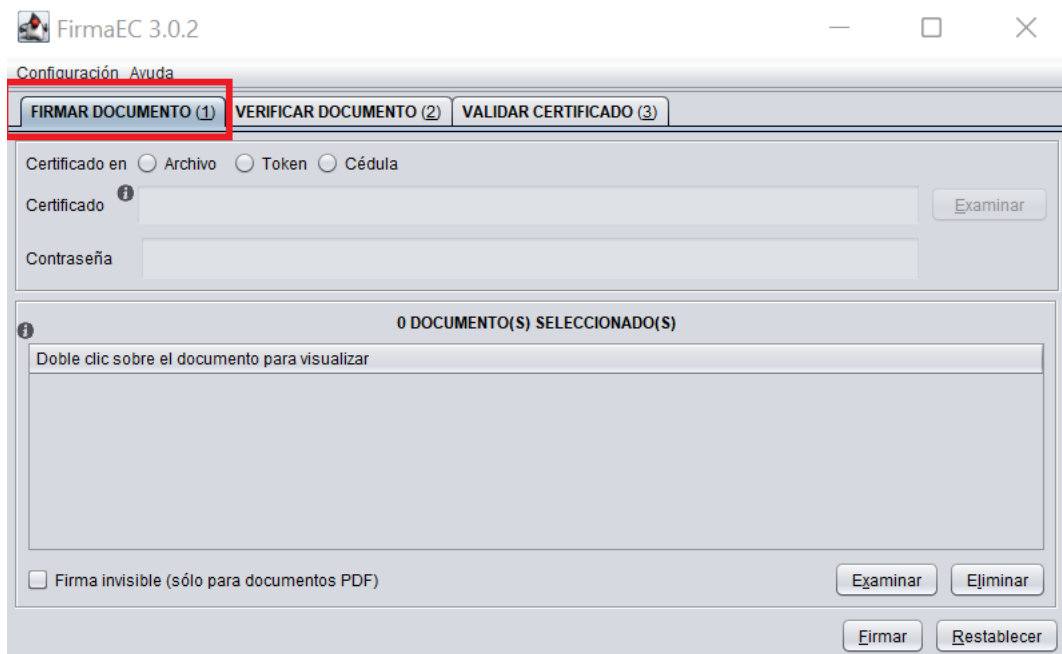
FirmaEC 3.0.2

Configuración Ayuda

FIRMAR DOCUMENTO (1) VERIFICAR DOCUMENTO (2) VALIDAR CERTIFICADO (3)

Certificado en Archivo Token Cédula

Certificado

Examinar

Contraseña

0 DOCUMENTO(S) SELECCIONADO(S)

Doble clic sobre el documento para visualizar

Firma invisible (sólo para documentos PDF)

Examinar Eliminar

Firmar Restablecer